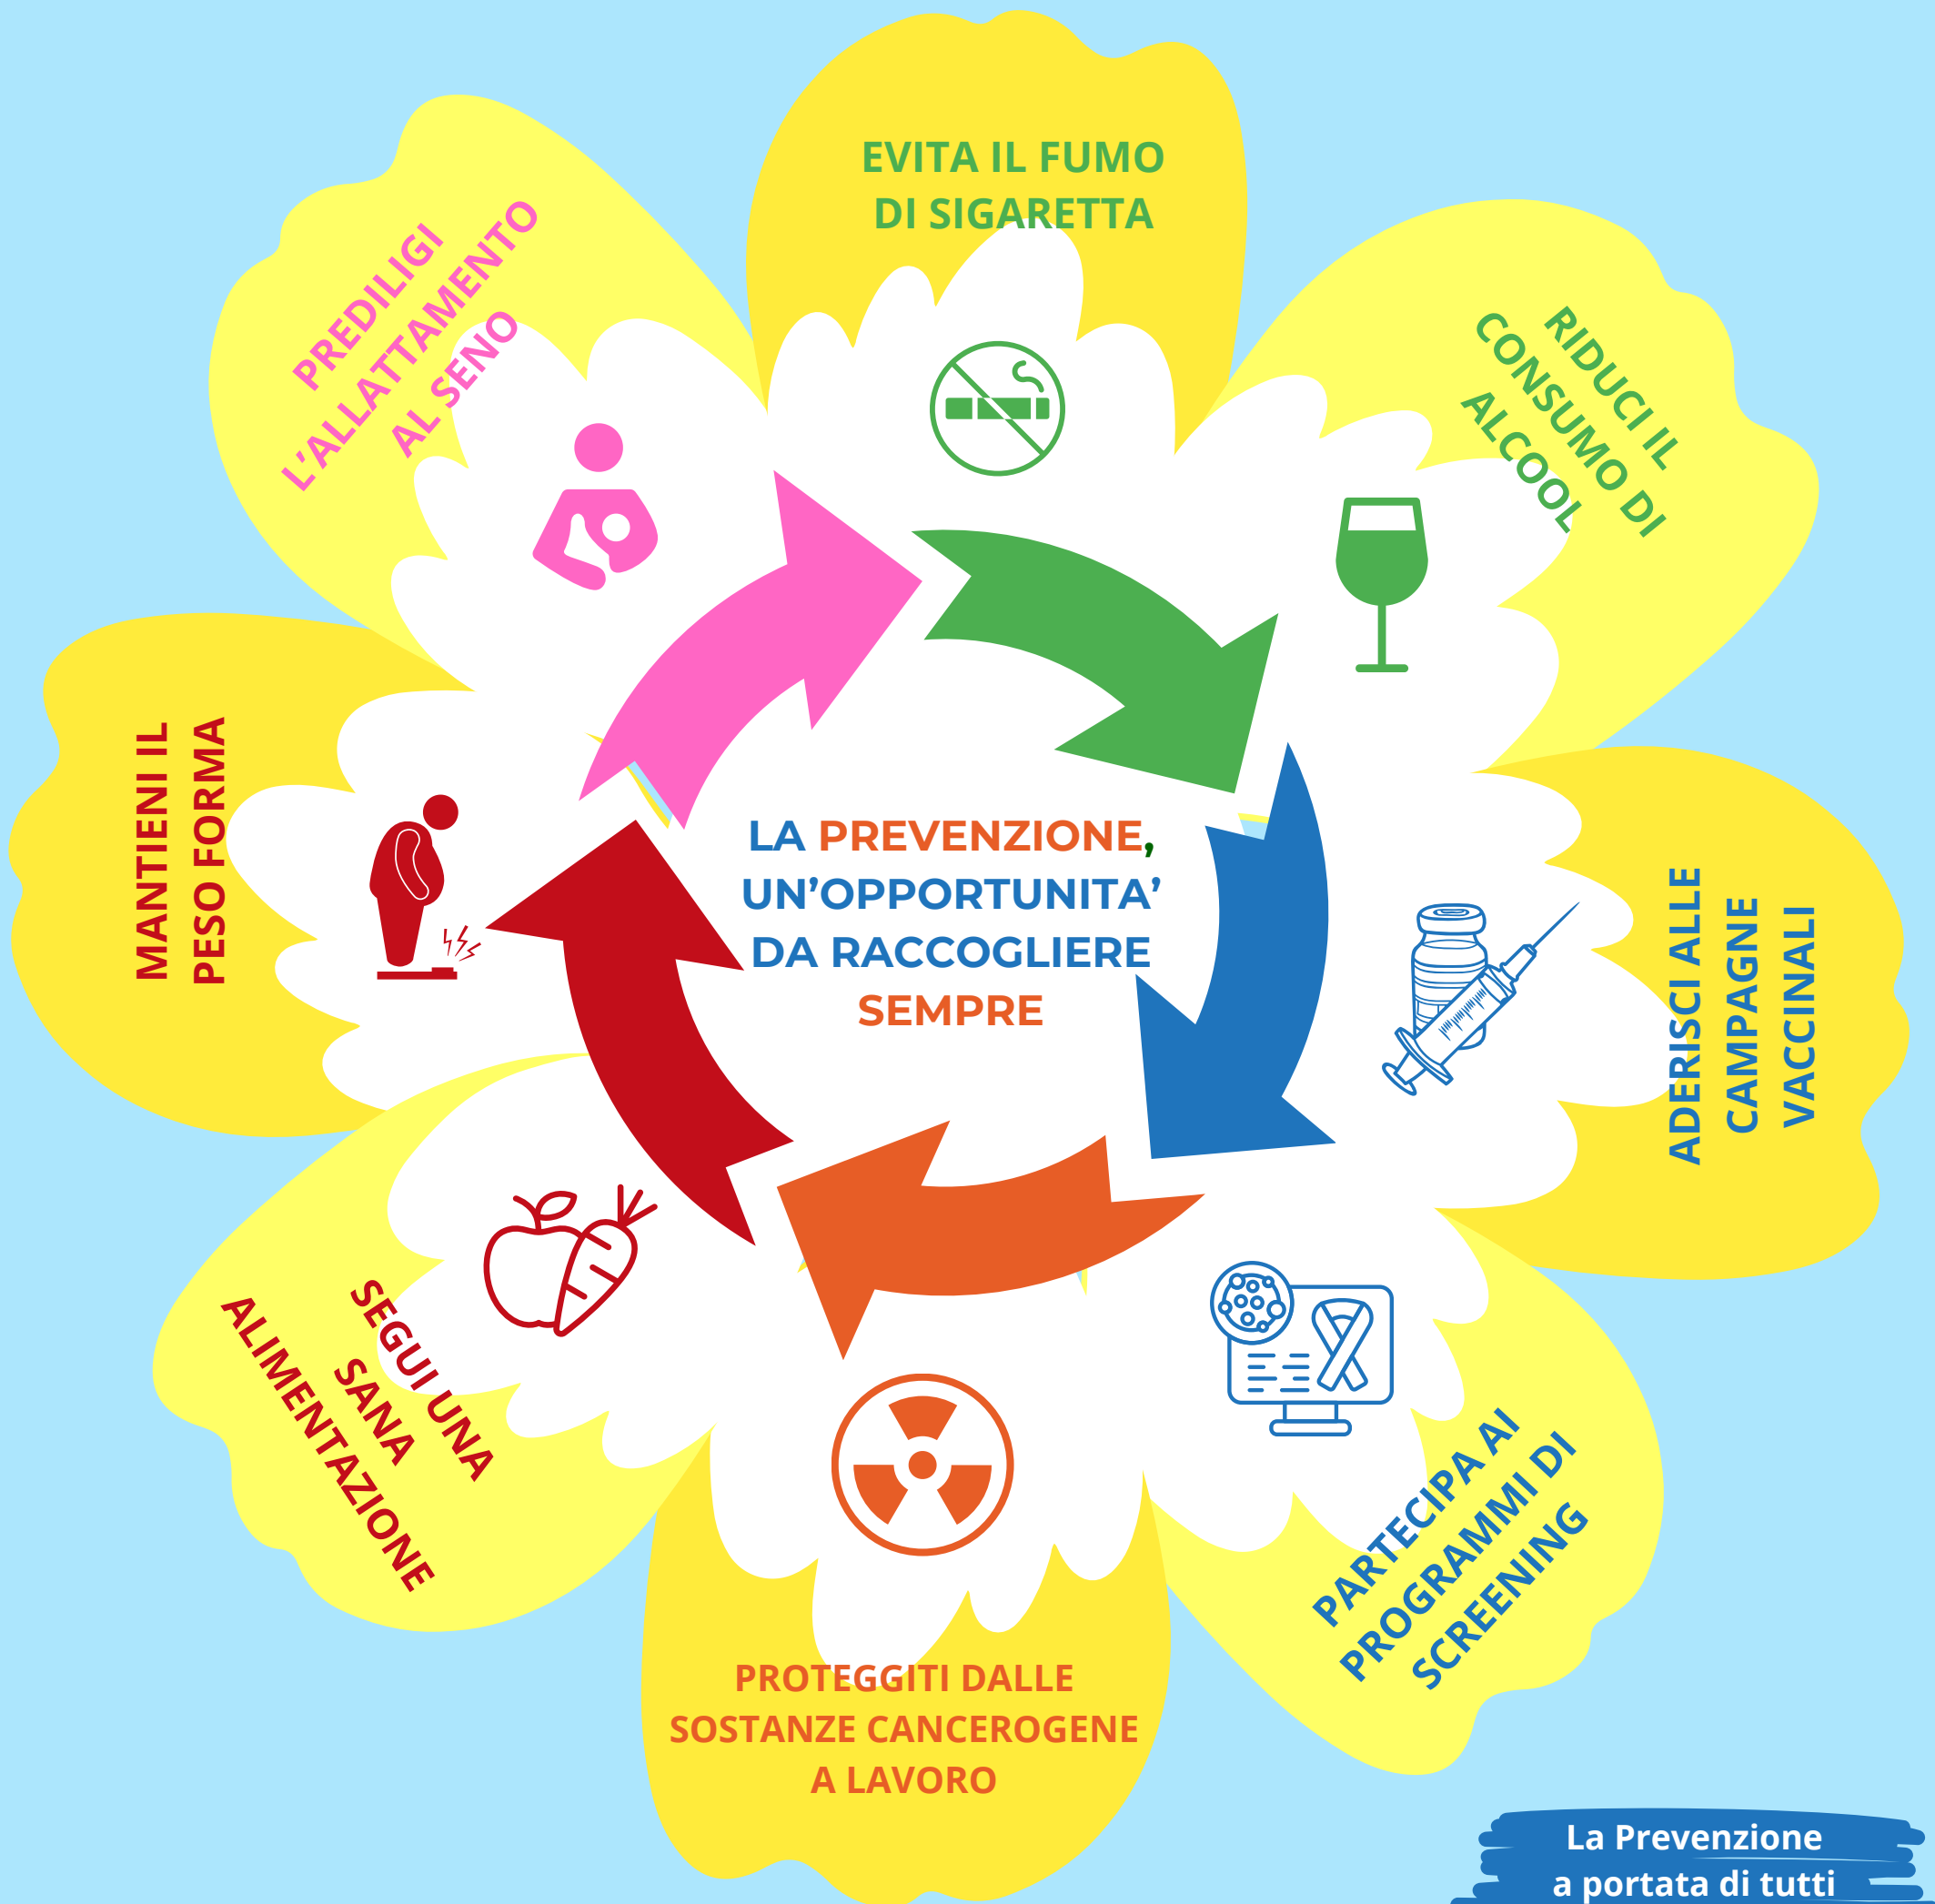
EVITA IL FUMO DI SIGARETTA

RIDUCI IL CONSUMO DI ALCOOL

ADERISCI ALLE CAMPAGNE VACCINALI

PARTECIPA AI PROGRAMMI DI SCREENING

PROTEGGITI DALLE SOSTANZE CANCEROGENE A LAVORO

SEGUI UNA SANA ALIMENTAZIONE

MANTIENI IL PESO FORMA

PREDILIGI L'ALLATTAMENTO AL SENO

LA PREVENZIONE, UN'OPPORTUNITA' DA RACCOGLIERE SEMPRE

La Prevenzione a portata di tutti